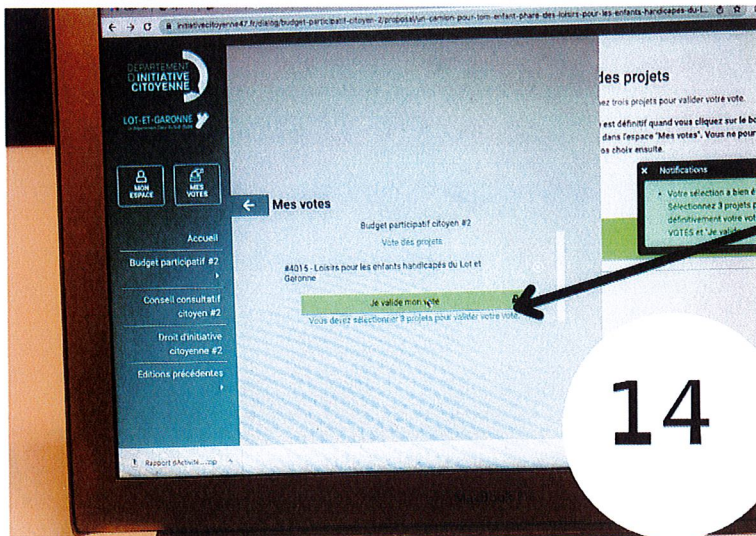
initiativecitoyenne47.fr/dialog/budget-participatif-citoyen-2/proposal/un-camion-pour-tom-enfant-phare-des-loisirs-pour-les-enfants-handicapes-du-l...

DÉPARTEMENT D'INITIATIVE CITOYENNE

LOT-ET-GARONNE

MON ESPACE

MES VOTES

Accueil

Budget participatif #2

Conseil consultatif citoyen #2

Droit d'initiative citoyenne #2

Editions précédentes

Mes votes

Budget participatif citoyen #2

Vote des projets

#4015 - Loisirs pour les enfants handicapés du Lot et Garonne

Je valide mon vote

Vous devez sélectionner 3 projets pour valider votre vote.

des projets

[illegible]ez trois projets pour valider votre vote.

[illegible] est définitif quand vous cliquez sur le bo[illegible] dans l'espace "Mes votes". Vous ne pour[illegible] os choix ensuite.

Notifications

Votre sélection a bien é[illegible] Sélectionnez 3 projets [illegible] définitivement votre vot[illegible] VOTES et "Je valide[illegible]

Rapport d'Activit....zip

14